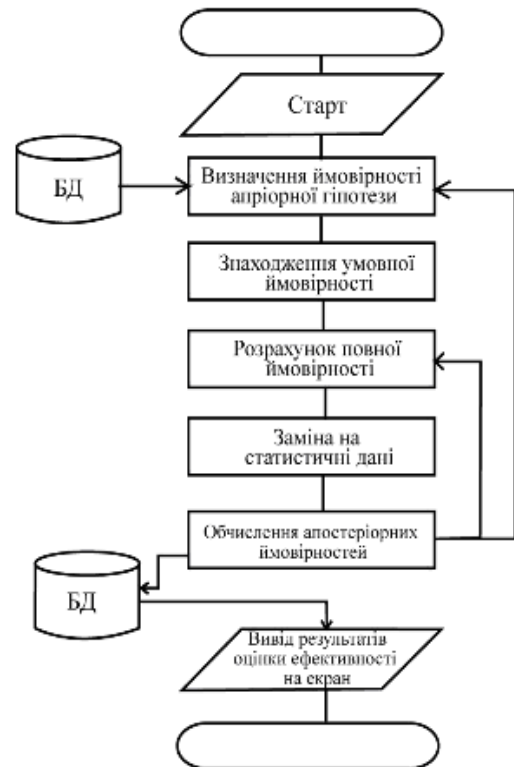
Старт

БД

Визначення ймовірності апріорної гіпотези

Знаходження умовної ймовірності

Розрахунок повної ймовірності

Заміна на статистичні дані

Обчислення апостеріорних ймовірностей

БД

Вивід результатів оцінки ефективності на екран